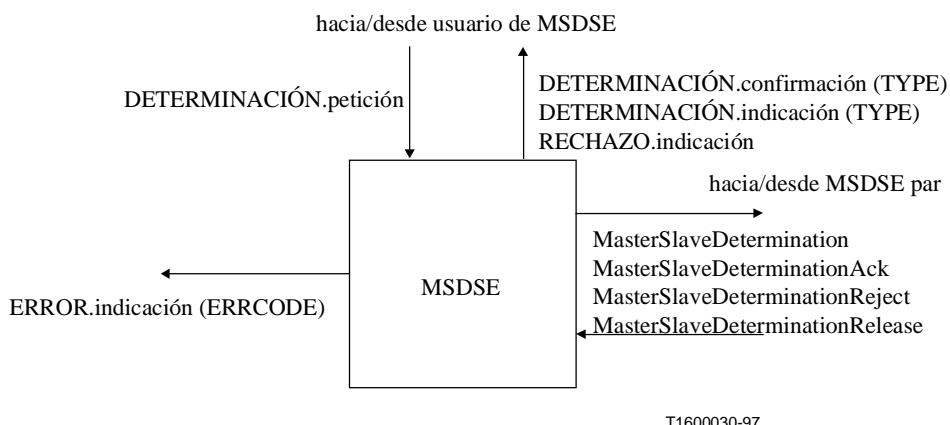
hacia/desde usuario de MSDSE

DETERMINACIÓN.petición

DETERMINACIÓN.confirmación (TYPE)
DETERMINACIÓN.indicación (TYPE)
RECHAZO.indicación

hacia/desde MSDSE par

MasterSlaveDetermination
MasterSlaveDeterminationAck
MasterSlaveDeterminationReject
MasterSlaveDeterminationRelease

MSDSE

ERROR.indicación (ERRCODE)

T1600030-97